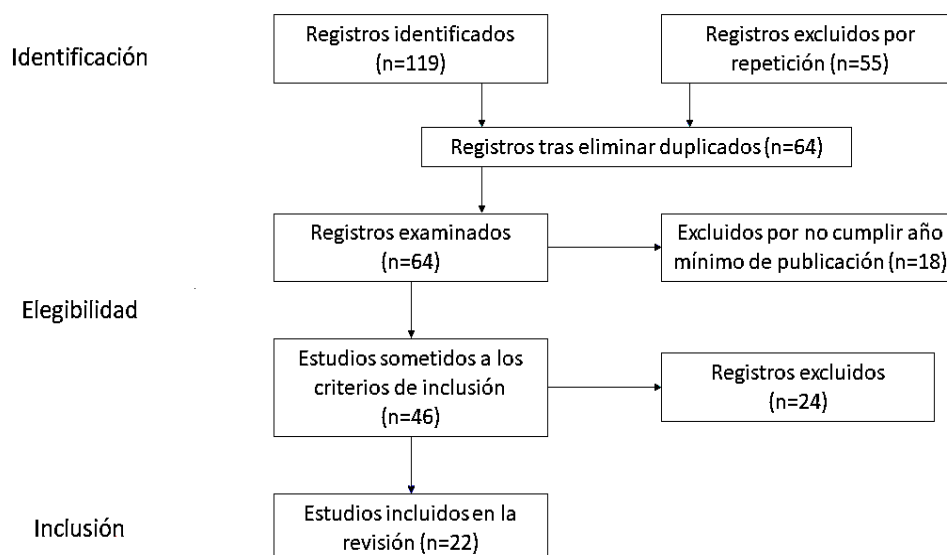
Identificación

Registros identificados (n=119)

Registros excluidos por repetición (n=55)

Registros tras eliminar duplicados (n=64)

Registros examinados (n=64)

Excluidos por no cumplir año mínimo de publicación (n=18)

Elegibilidad

Estudios sometidos a los criterios de inclusión (n=46)

Registros excluidos (n=24)

Inclusión

Estudios incluidos en la revisión (n=22)